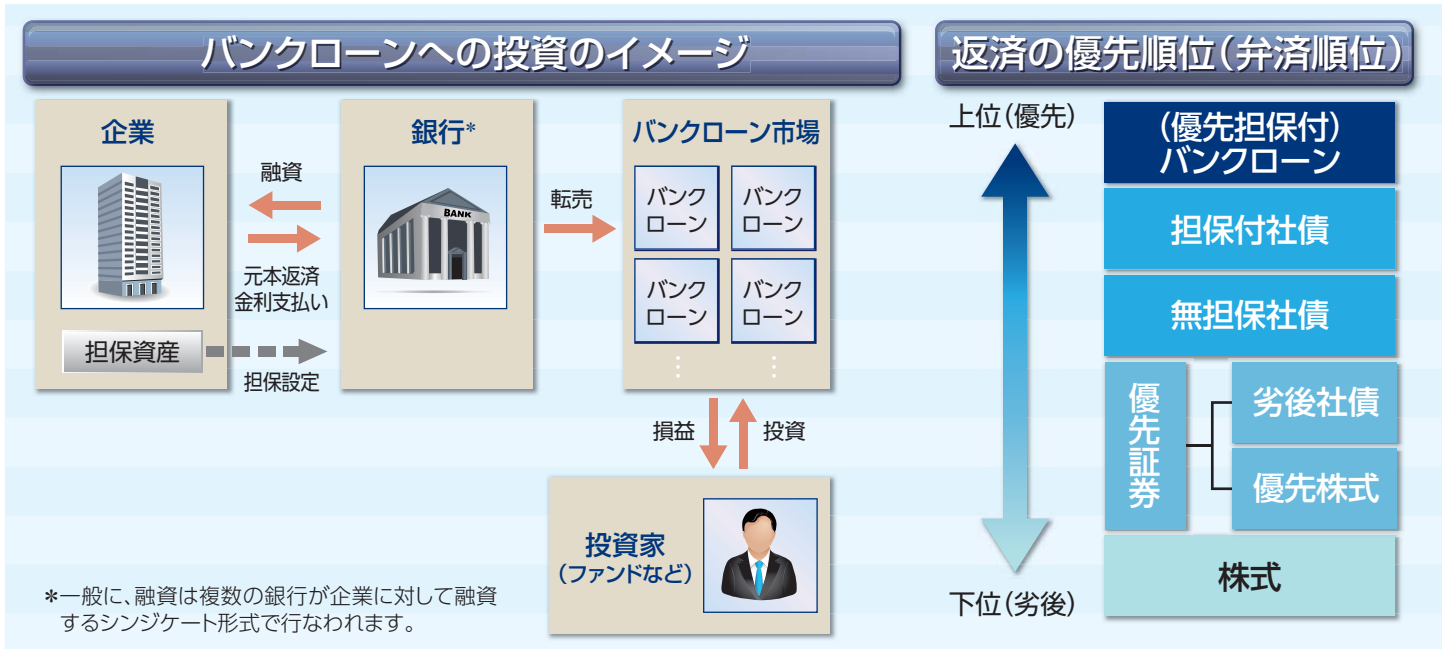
バンクローンへの投資のイメージ

企業

融資

元本返済
金利支払い

担保資産

担保設定

銀行*

BANK

転売

バンクローン市場

バンクローン

バンクローン

バンクローン

バンクローン

損益

投資

投資家
(ファンドなど)

*一般に、融資は複数の銀行が企業に対して融資するシンジケート形式で行なわれます。

返済の優先順位(弁済順位)

上位(優先)

下位(劣後)

(優先担保付)
バンクローン

担保付社債

無担保社債

優先証券

劣後社債

優先株式

株式